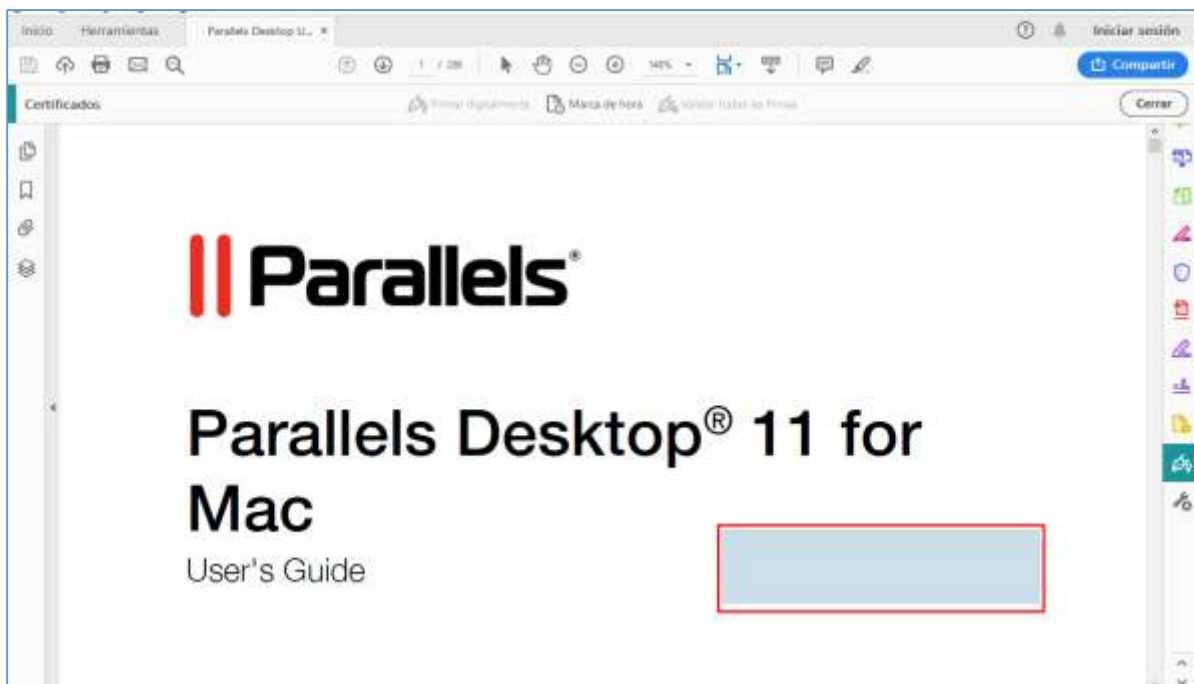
Inicio Herramientas Parallels Desktop 11... ×

Iniciar sesión

1 / 288 140%

Compartir

Certificados

Firmar digitalmente Marca de hora Validar todas las firmas

Cerrar

|| Parallels®

Parallels Desktop® 11 for Mac

User's Guide